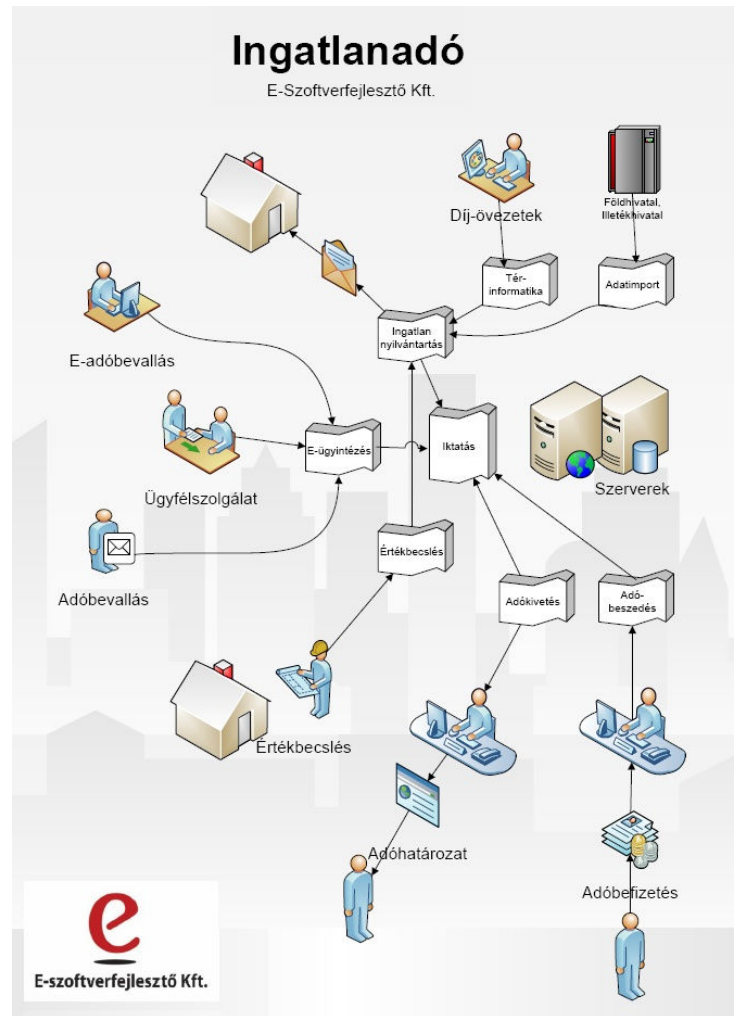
Ingatlanadó

E-Szoftverfejlesztő Kft.

Díj-övezetek

Földhivatal, Illetékhivatal

Tér-informatika

Adatimport

Ingatlan nyilvántartás

E-adóbevallás

Iktatás

Szerverek

E-ügyintézés

Ügyfélszolgálat

Értékbecslés

Adóbevallás

Adókivetés

Adó-beszedés

Értékbecslés

Adóhatározat

Adóbefizetés

e

E-szoftverfejlesztő Kft.